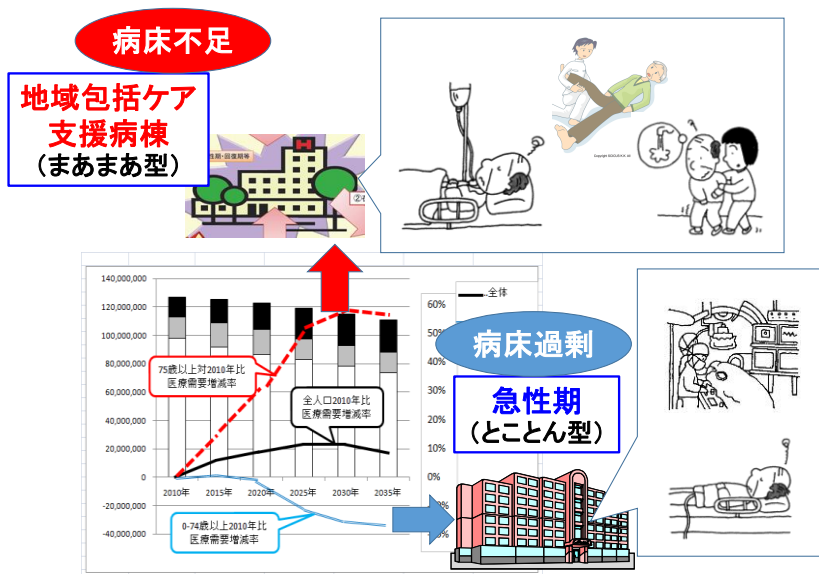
病床不足

地域包括ケア
支援病棟
（まあまあ型）

性期・回復期等

Copyright SOGOUSHA

140,000,000
120,000,000
100,000,000
80,000,000
60,000,000
40,000,000
20,000,000
0
-20,000,000
-40,000,000

2010年 2015年 2020年 2025年 2030年 2035年

60%
50%
40%
30%
20%
10%
0%

全体

75歳以上対2010年比
医療需要増減率

全人口2010年比
医療需要増減率

0-74歳以上2010年比
医療需要増減率

病床過剰

急性期
（とことん型）